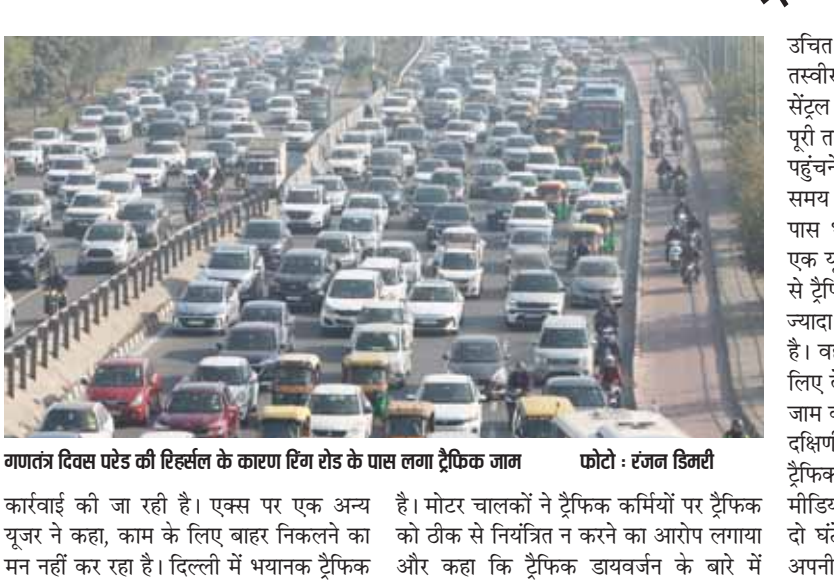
गणतंत्र दिवस परेड की रिहर्सल के कारण रिंग रोड के पास लगा ट्रैफिक जाम फोटो : रंजन डिमरी

कार्रवाई की जा रही है। एक्स पर एक अन्य यूजर ने कहा, काम के लिए बाहर निकलने का मन नहीं कर रहा है। दिल्ली में भयानक ट्रैफिक

है। मोटर चालकों ने ट्रैफिक कर्मियों पर ट्रैफिक को ठीक से नियंत्रित न करने का आरोप लगाया और कहा कि ट्रैफिक डायवर्जन के बारे में

उचित तस्वीर सेंट्रल पूरी त पहुंचने समय पास एक यू से ट्रैफि ज्यादा है। व लिए जाम दक्षिण ट्रैफिक मीडिय दो घं अपनी